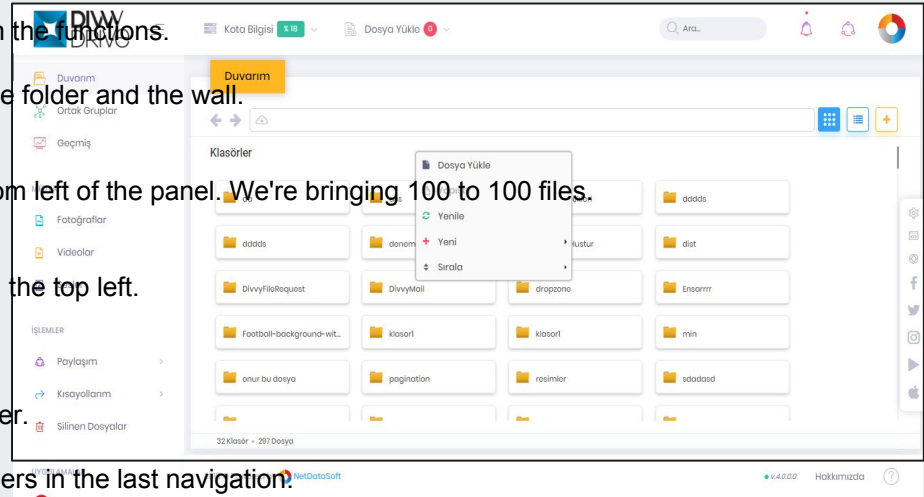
DIVVY DRIVE

n the functions.

Kota Bilgisi %18

Dosya Yükle 0

Ara...

Duvarım

e folder and the wall.

Ortak Gruplar

Geçmiş

Duvarım

Klasörler

Dosya Yükle

om left of the panel. We're bringing 100 to 100 files.

Yenile

Yeni

Sırala

dddds

Fotoğraflar

dddds

denem

lustur

dist

Videolar

the top left.

DivvyFileRequest

DivvyMail

dropzone

Ensarrrr

İŞLEMLER

Football-background-wit...

klasor1

klasor1

min

Paylaşım

onur bu dosya

pagination

resimler

sdadasd

Kısayollarım

er.

Silinen Dosyalar

32 Klasör • 297 Dosya

ers in the last navigation.

NetDataSoft

v.4.0.0.0

Hakkımızda

?